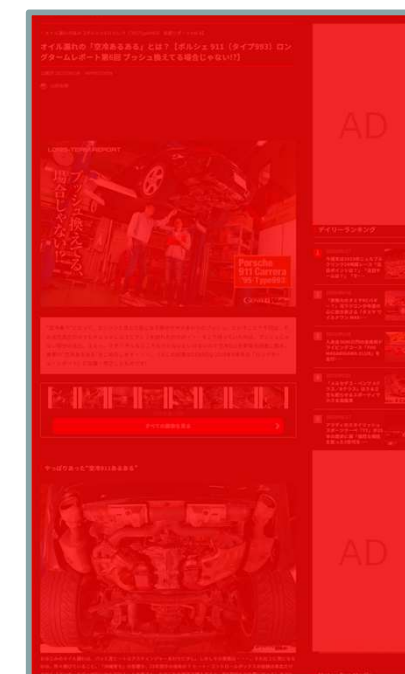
オイル漏れの「空冷あるある」とは？【ポルシェ 911（タイプ993）ロングタームレポート第6回 ブッシュ換えてる場合じゃない!?】

AD

LONG-TERM REPORT

ブッシュ換えてる場合じゃない!?

Porsche 911 Carrera '95 Type993

デイリーランキング

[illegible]

AD